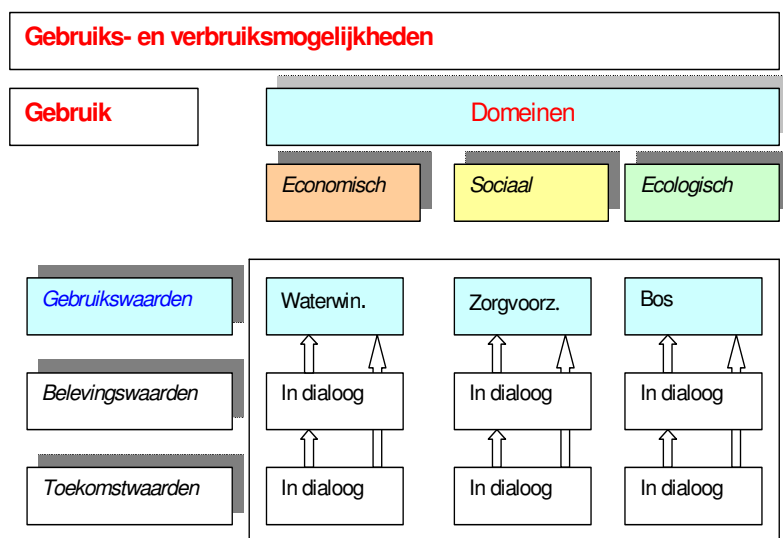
Gebruiks- en verbruiksmogelijkheden

Gebruik

Domeinen

Economisch

Sociaal

Ecologisch

Gebruikswaarden

Waterwin.

Zorgvoorz.

Bos

Belevingswaarden

In dialoog

In dialoog

In dialoog

Toekomstwaarden

In dialoog

In dialoog

In dialoog